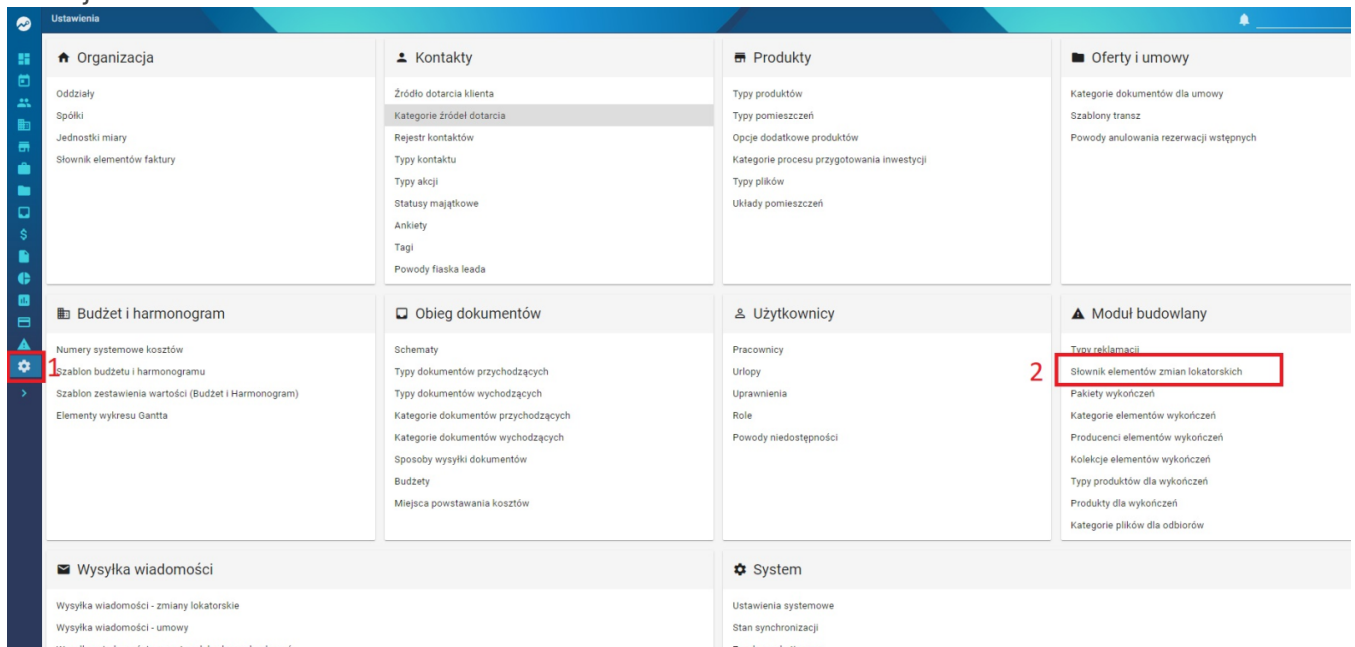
Ustawienia

Organizacja

Oddziały
Spółki
Jednostki miary
Słownik elementów faktury

Kontakty

Źródło dotarcia klienta
Kategorie źródeł dotarcia
Rejestr kontaktów
Typy kontaktu
Typy akcji
Statusy majątkowe
Ankiety
Tagi
Powody fiaska leada

Produkty

Typy produktów
Typy pomieszczeń
Opcje dodatkowe produktów
Kategorie procesu przygotowania inwestycji
Typy plików
Układy pomieszczeń

Oferty i umowy

Kategorie dokumentów dla umowy
Szablony transz
Powody anulowania rezerwacji wstępnych

Budżet i harmonogram

Numery systemowe kosztów
Szablon budżetu i harmonogramu
Szablon zestawienia wartości (Budżet i Harmonogram)
Elementy wykresu Gantta

Obieg dokumentów

Schematy
Typy dokumentów przychodzących
Typy dokumentów wychodzących
Kategorie dokumentów przychodzących
Kategorie dokumentów wychodzących
Sposoby wysyłki dokumentów
Budżety
Miejsca powstawania kosztów

Użytkownicy

Pracownicy
Urlopy
Uprawnienia
Role
Powody niedostępności

Moduł budowlany

Typy reklamacji
Słownik elementów zmian lokatorskich
Pakiety wykończeń
Kategorie elementów wykończeń
Producenci elementów wykończeń
Kolekcje elementów wykończeń
Typy produktów dla wykończeń
Produkty dla wykończeń
Kategorie plików dla odbiorów

1
2

Wysyłka wiadomości

Wysyłka wiadomości - zmiany lokatorskie
Wysyłka wiadomości - umowy
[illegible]

System

Ustawienia systemowe
Stan synchronizacji
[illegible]